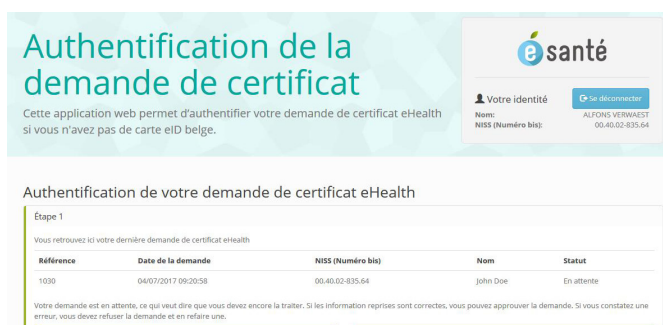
Authentification de la demande de certificat

Cette application web permet d'authentifier votre demande de certificat eHealth si vous n'avez pas de carte eID belge.

e santé

Votre identité

Se déconnecter

Nom: ALFONS VERWAEST
NISS (Numéro bis): 00.40.02-835.64

Authentification de votre demande de certificat eHealth

Étape 1

Vous retrouvez ici votre dernière demande de certificat eHealth

| Référence | Date de la demande | NISS (Numéro bis) | Nom | Statut |
|---|---|---|---|---|
| 1030 | 04/07/2017 09:20:58 | 00.40.02-835.64 | John Doe | En attente |

Votre demande est en attente, ce qui veut dire que vous devez encore la traiter. Si les information reprises sont correctes, vous pouvez approuver la demande. Si vous constatez une erreur, vous devez refuser la demande et en refaire une.